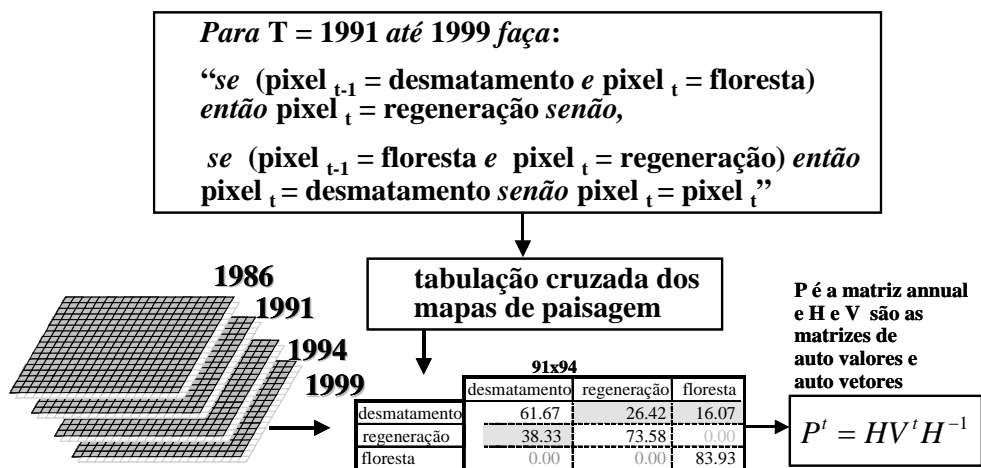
*Para* **T = 1991** *até* **1999** *faça***:**

**"*se* (pixel $_{t-1}$ = desmatamento *e* pixel $_t$ = floresta) *então* pixel $_t$ = regeneração *senão,***

***se* (pixel $_{t-1}$ = floresta *e* pixel $_t$ = regeneração) *então* pixel $_t$ = desmatamento *senão* pixel $_t$ = pixel $_t$"**

1986
1991
1994
1999

**tabulação cruzada dos mapas de paisagem**

91x94

| | desmatamento | regeneração | floresta |
|---|---|---|---|
| desmatamento | 61.67 | 26.42 | 16.07 |
| regeneração | 38.33 | 73.58 | 0.00 |
| floresta | 0.00 | 0.00 | 83.93 |

**P é a matriz annual e H e V são as matrizes de auto valores e auto vetores**

$P^t = HV^tH^{-1}$